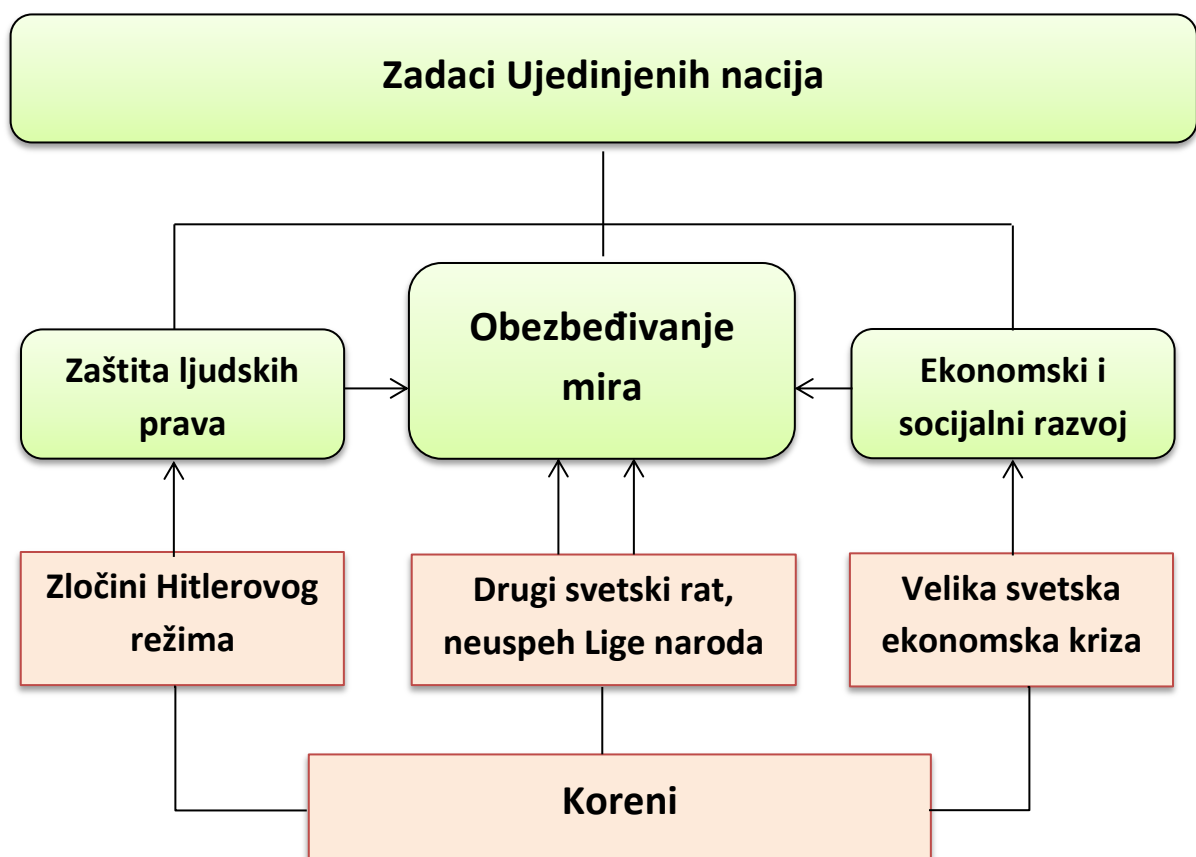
Zadaci Ujedinjenih nacija

Zaštita ljudskih prava

Obezbeđivanje mira

Ekonomski i socijalni razvoj

Zločini Hitlerovog režima

Drugi svetski rat, neuspeh Lige naroda

Velika svetska ekonomska kriza

Koreni